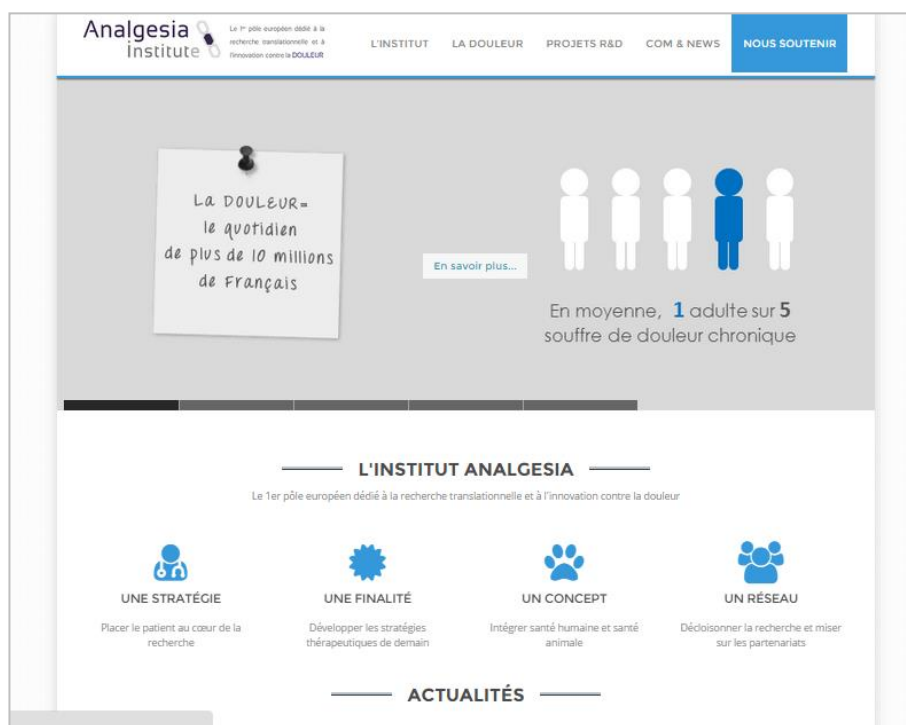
Analgesia Institute

Le 1er pôle européen dédié à la recherche translationnelle et à l'innovation contre la DOULEUR

L'INSTITUT LA DOULEUR PROJETS R&D COM & NEWS NOUS SOUTENIR

La DOULEUR= le quotidien de plus de 10 millions de Français

En savoir plus...

En moyenne, 1 adulte sur 5 souffre de douleur chronique

L'INSTITUT ANALGESIA

Le 1er pôle européen dédié à la recherche translationnelle et à l'innovation contre la douleur

UNE STRATÉGIE
Placer le patient au cœur de la recherche

UNE FINALITÉ
Développer les stratégies thérapeutiques de demain

UN CONCEPT
Intégrer santé humaine et santé animale

UN RÉSEAU
Décloisonner la recherche et miser sur les partenariats

ACTUALITÉS